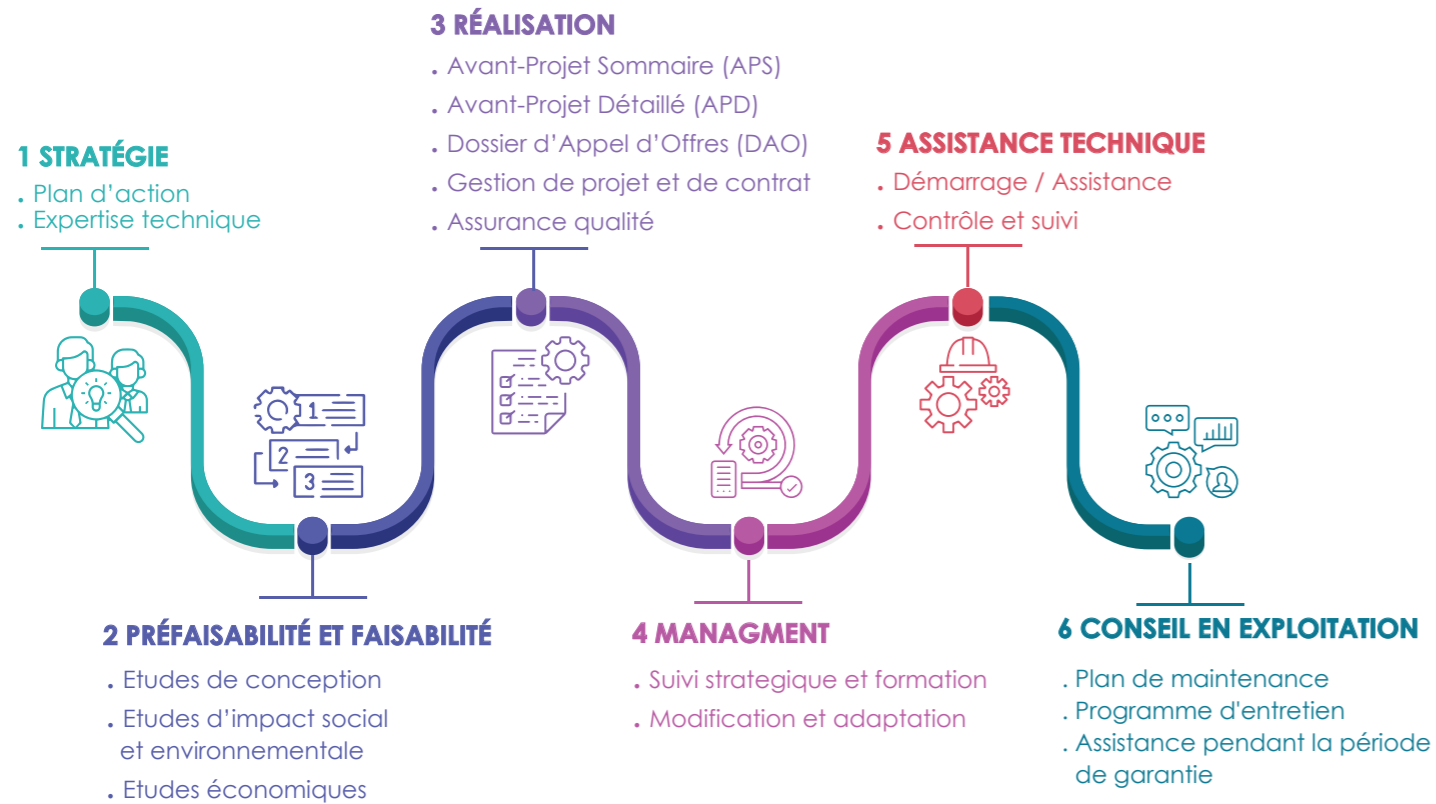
3 RÉALISATION
. Avant-Projet Sommaire (APS)
. Avant-Projet Détaillé (APD)
. Dossier d'Appel d'Offres (DAO)
. Gestion de projet et de contrat
. Assurance qualité

1 STRATÉGIE
. Plan d'action
. Expertise technique

5 ASSISTANCE TECHNIQUE
. Démarrage / Assistance
. Contrôle et suivi

1
2
3

2 PRÉFAISABILITÉ ET FAISABILITÉ
. Etudes de conception
. Etudes d'impact social et environnementale
. Etudes économiques

4 MANAGMENT
. Suivi strategique et formation
. Modification et adaptation

6 CONSEIL EN EXPLOITATION
. Plan de maintenance
. Programme d'entretien
. Assistance pendant la période de garantie